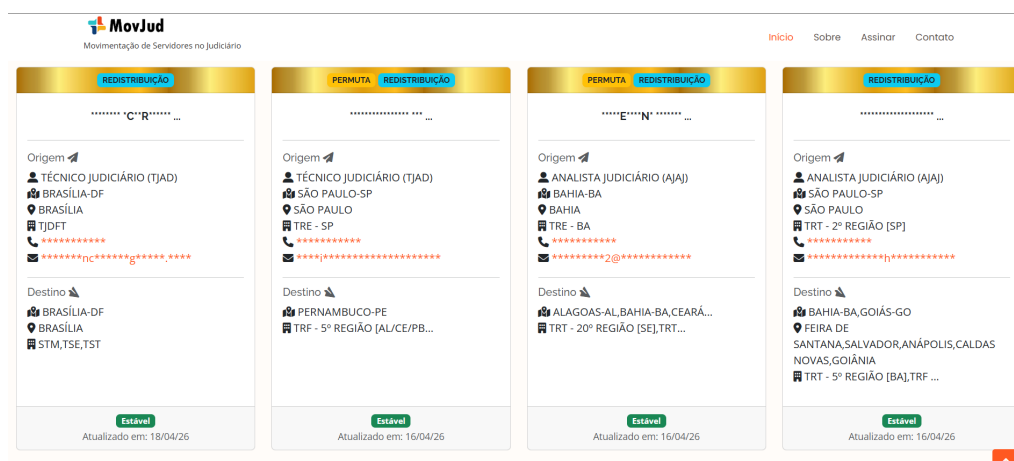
MovJud
Movimentação de Servidores no Judiciário

Início Sobre Assinar Contato

REDISTRIBUIÇÃO

******** 'C''R'''''' ...

Origem
TÉCNICO JUDICIÁRIO (TJAD)
BRASÍLIA-DF
BRASÍLIA
TJDFT
***********
*******nc******g*****.****

Destino
BRASÍLIA-DF
BRASÍLIA
STM,TSE,TST

Estável
Atualizado em: 18/04/26

PERMUTA REDISTRIBUIÇÃO

**************** *** ...

Origem
TÉCNICO JUDICIÁRIO (TJAD)
SÃO PAULO-SP
SÃO PAULO
TRE - SP
***********
****j********************

Destino
PERNAMBUCO-PE
TRF - 5º REGIÃO [AL/CE/PB...

Estável
Atualizado em: 16/04/26

PERMUTA REDISTRIBUIÇÃO

*****'E''''N' ******* ...

Origem
ANALISTA JUDICIÁRIO (AJAJ)
BAHIA-BA
BAHIA
TRE - BA
***********
*********2@************

Destino
ALAGOAS-AL,BAHIA-BA,CEARÁ...
TRT - 20º REGIÃO [SE],TRT...

Estável
Atualizado em: 16/04/26

REDISTRIBUIÇÃO

******************* ...

Origem
ANALISTA JUDICIÁRIO (AJAJ)
SÃO PAULO-SP
SÃO PAULO
TRT - 2º REGIÃO [SP]
***********
*************h***********

Destino
BAHIA-BA,GOIÁS-GO
FEIRA DE SANTANA,SALVADOR,ANÁPOLIS,CALDAS NOVAS,GOIÂNIA
TRT - 5º REGIÃO [BA],TRF ...

Estável
Atualizado em: 16/04/26